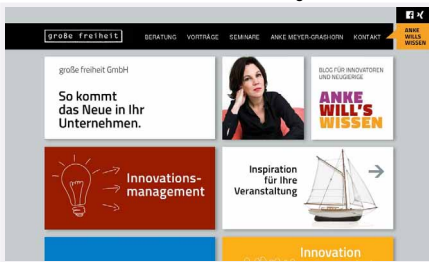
große freiheit

BERATUNG VORTRÄGE SEMINARE ANKE MEYER-GRASHORN KONTAKT

ANKE WILLS WISSEN

große freiheit GmbH

So kommt das Neue in Ihr Unternehmen.

BLOG FÜR INNOVATOREN UND NEUGIERIGE

ANKE WILL'S WISSEN

Innovations-management

Inspiration für Ihre Veranstaltung

Innovation